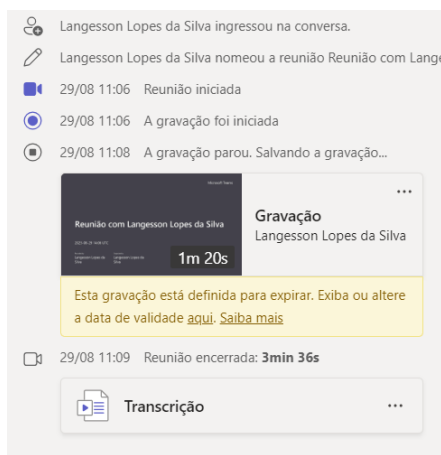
Langesson Lopes da Silva ingressou na conversa.

Langesson Lopes da Silva nomeou a reunião Reunião com Lange

29/08 11:06 Reunião iniciada

29/08 11:06 A gravação foi iniciada

29/08 11:08 A gravação parou. Salvando a gravação...

Microsoft Teams

Reunião com Langesson Lopes da Silva

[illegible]

Langesson Lopes da Silva

Langesson Lopes da Silva

1m 20s

...

Gravação

Langesson Lopes da Silva

Esta gravação está definida para expirar. Exiba ou altere a data de validade aqui. Saiba mais

29/08 11:09 Reunião encerrada: 3min 36s

Transcrição

...